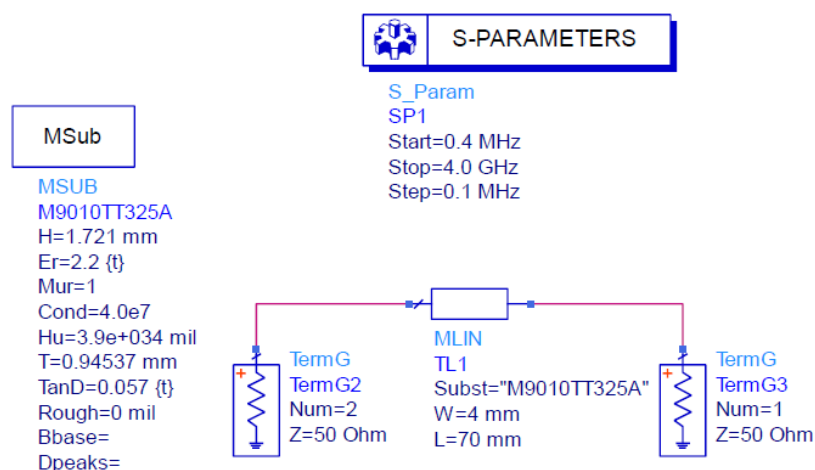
S-PARAMETERS

S_Param
SP1
Start=0.4 MHz
Stop=4.0 GHz
Step=0.1 MHz

MSub

MSUB
M9010TT325A
H=1.721 mm
Er=2.2 {t}
Mur=1
Cond=4.0e7
Hu=3.9e+034 mil
T=0.94537 mm
TanD=0.057 {t}
Rough=0 mil
Bbase=
Dpeaks=

TermG
TermG2
Num=2
Z=50 Ohm

MLIN
TL1
Subst="M9010TT325A"
W=4 mm
L=70 mm

TermG
TermG3
Num=1
Z=50 Ohm